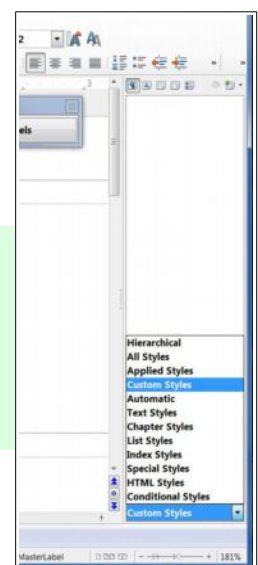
2

els

Hierarchical
All Styles
Applied Styles
Custom Styles
Automatic
Text Styles
Chapter Styles
List Styles
Index Styles
Special Styles
HTML Styles
Conditional Styles
Custom Styles

MasterLabel

181%